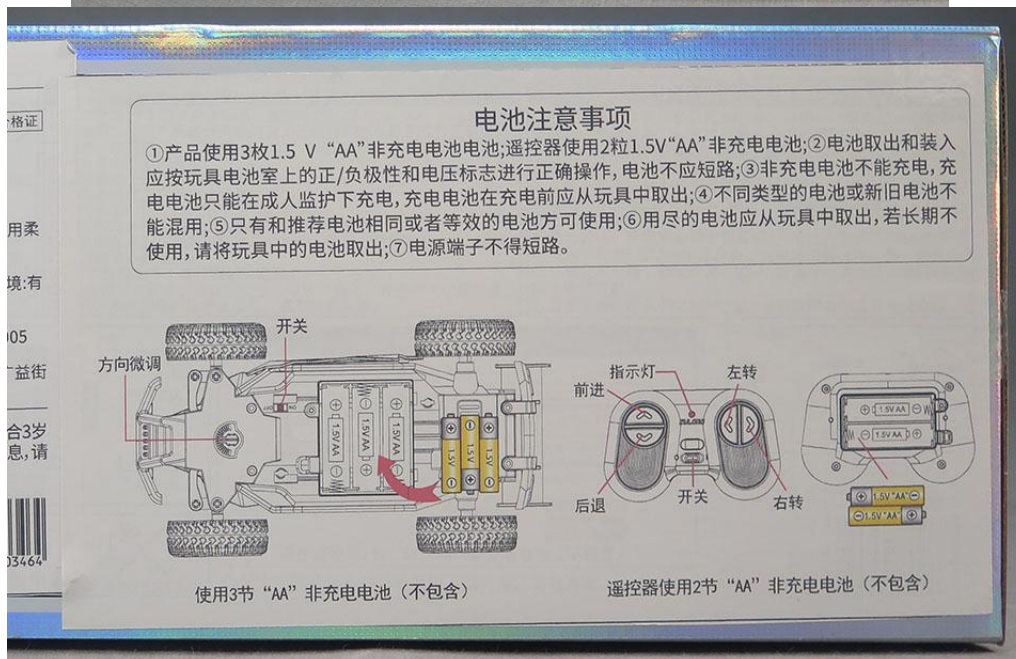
合格证

用柔

境:有

005

广益街

合3岁
息,请

03464

电池注意事项

①产品使用3枚1.5 V "AA"非充电电池电池;遥控器使用2粒1.5V"AA"非充电电池;②电池取出和装入应按玩具电池室上的正/负极性和电压标志进行正确操作,电池不应短路;③非充电电池不能充电,充电电池只能在成人监护下充电,充电电池在充电前应从玩具中取出;④不同类型的电池或新旧电池不能混用;⑤只有和推荐电池相同或者等效的电池方可使用;⑥用尽的电池应从玩具中取出,若长期不使用,请将玩具中的电池取出;⑦电源端子不得短路。

开关

方向微调

1.5V AA

1.5V AA

1.5V AA

1.5V

1.5V

1.5V

指示灯

左转

前进

后退

开关

右转

1.5V AA

1.5V AA

1.5V "AA"

1.5V "AA"

使用3节"AA"非充电电池（不包含）

遥控器使用2节"AA"非充电电池（不包含）